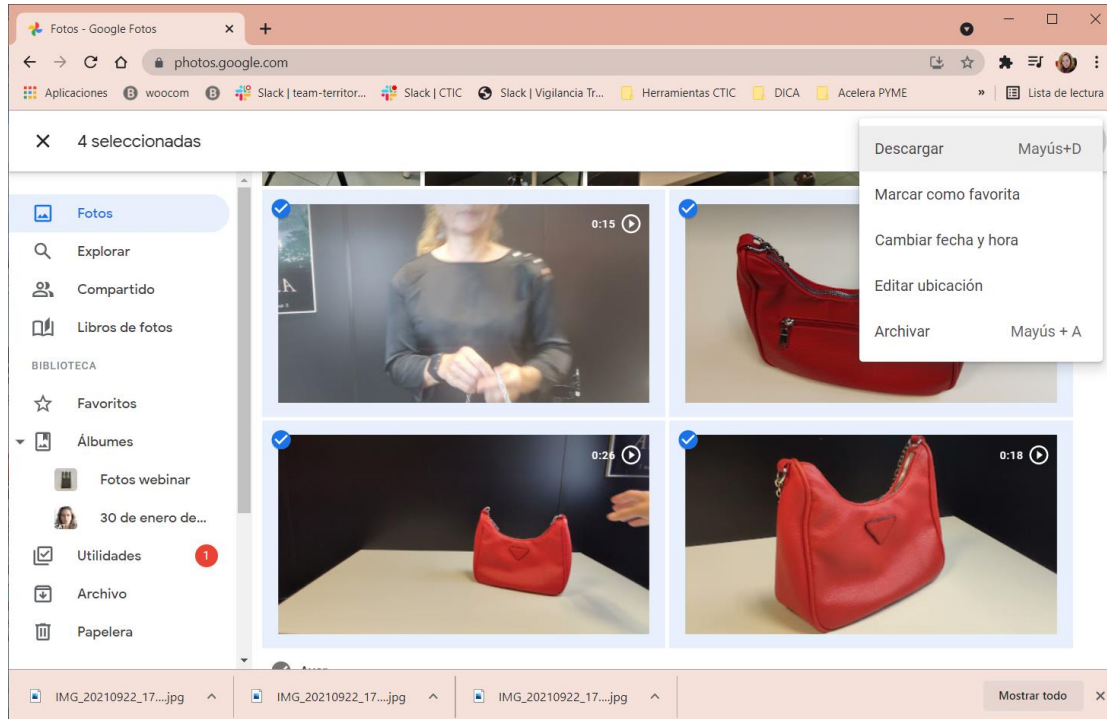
Fotos - Google Fotos ×
+
photos.google.com
Aplicaciones woocom Slack | team-territor... Slack | CTIC Slack | Vigilancia Tr... Herramientas CTIC DICA Acelera PYME » Lista de lectura

× 4 seleccionadas

Descargar Mayús+D
Marcar como favorita
Cambiar fecha y hora
Editar ubicación
Archivar Mayús + A

Fotos
Explorar
Compartido
Libros de fotos
BIBLIOTECA
Favoritos
Álbumes
Fotos webinar
30 de enero de...
Utilidades 1
Archivo
Papelera

0:15
0:26
0:18

IMG_20210922_17....jpg
IMG_20210922_17....jpg
IMG_20210922_17....jpg
Mostrar todo ×